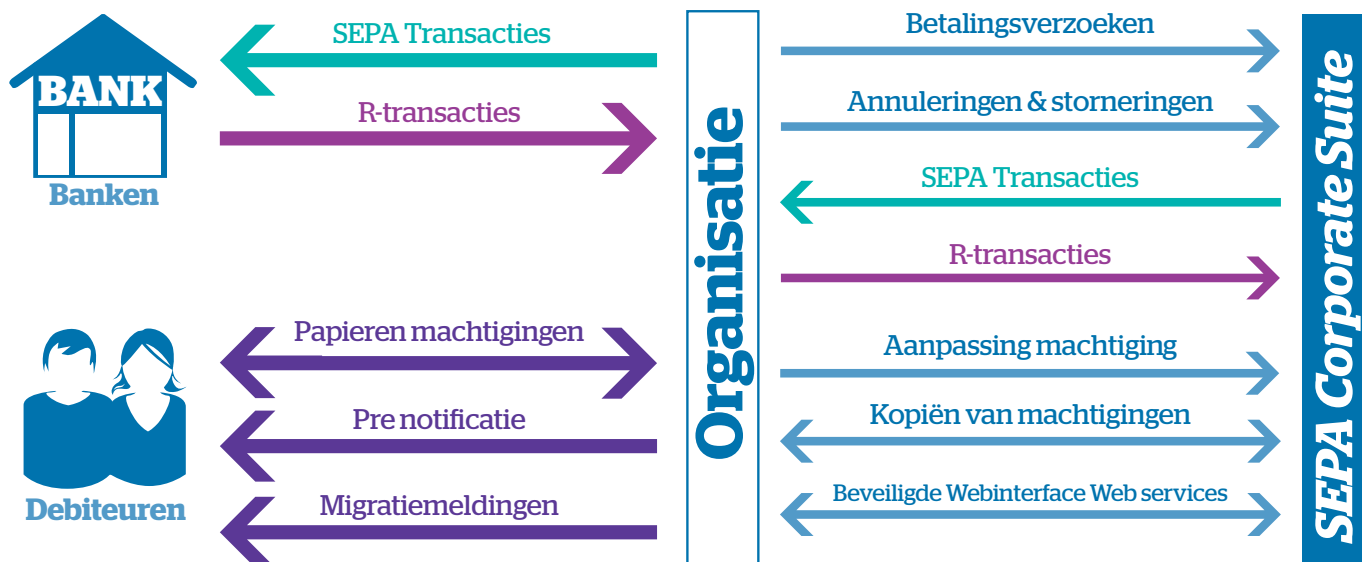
BANK
Banken

SEPA Transacties
R-transacties

Debiteuren

Papieren machtigingen
Pre notificatie
Migratiemeldingen

Organisatie

Betalingsverzoeken
Annuleringen & storneringen
SEPA Transacties
R-transacties
Aanpassing machtiging
Kopiën van machtigingen
Beveiligde Webinterface Web services

SEPA Corporate Suite